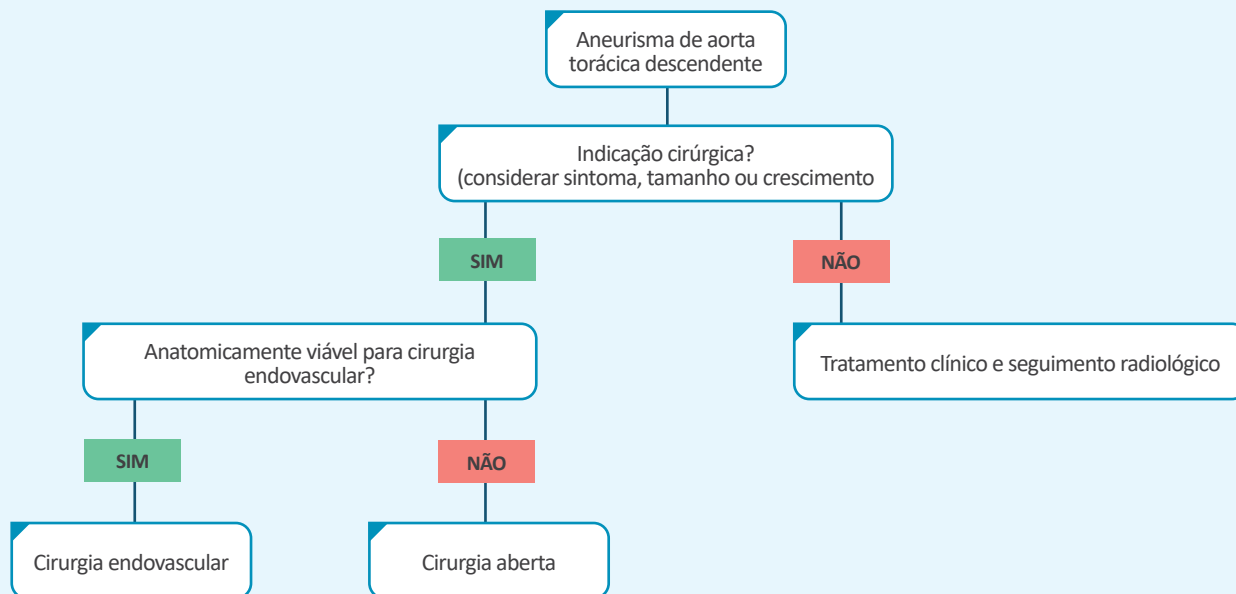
Aneurisma de aorta torácica descendente

Indicação cirúrgica?
(considerar sintoma, tamanho ou crescimento

SIM

NÃO

Anatomicamente viável para cirurgia endovascular?

Tratamento clínico e seguimento radiológico

SIM

NÃO

Cirurgia endovascular

Cirurgia aberta